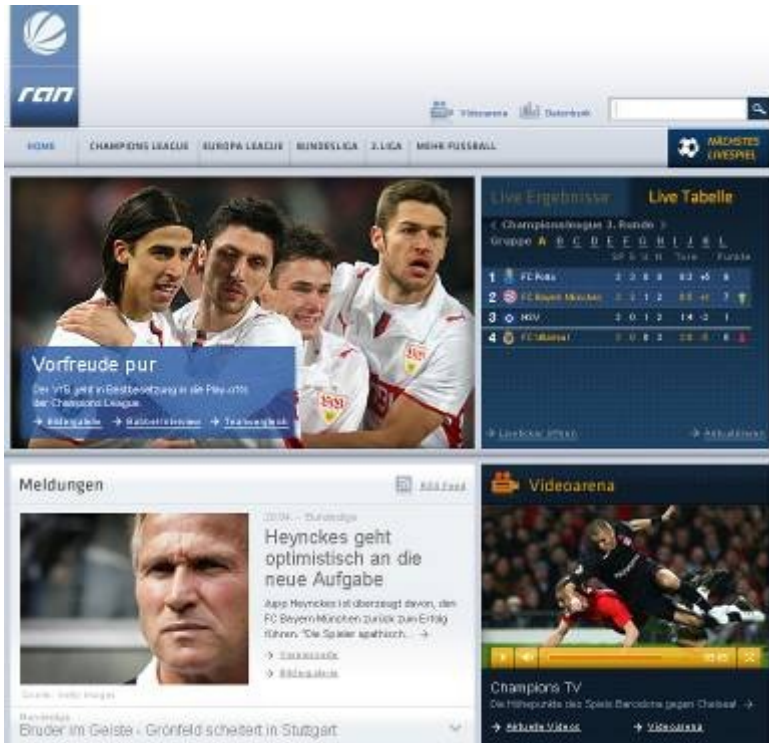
ran

Videoarena Datenbank

HOME CHAMPIONS LEAGUE EUROPA LEAGUE BUNDESLIGA 2.LIGA MEHR FUSSBALL

NÄCHSTES LIVESPIEL

Vorfreude pur

Der VfB geht in Bestbesetzung in die Play-offs der Champions League.

→ Bildergalerie → Kabinenflüstern → Textvergleich

Live Ergebnisse Live Tabelle

‹ Championsleague 3. Runde ›

Gruppe A B C D E F G H I J K L

| | | | | | | | | |
|---|---|---|---|---|---|---|---|---|
| 1 | FC Porto | 2 | 2 | 0 | 0 | 0:2 | +6 | 6 |
| 2 | FC Bayern München | 2 | 1 | 1 | 2 | 0:0 | +1 | 7 |
| 3 | HSV | 2 | 0 | 1 | 2 | 1:4 | -3 | 1 |
| 4 | FC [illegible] | 2 | 0 | 0 | 2 | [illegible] | | 0 |

→ Liveticker öffnen → Aktualisieren

Meldungen

Add Feed

20:04 – Bundesliga

Heynckes geht optimistisch an die neue Aufgabe

Jupp Heynckes ist überzeugt davon, den FC Bayern München zurück zum Erfolg führen. "Die Spieler sind apathisch... →

→ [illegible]

→ Bildergalerie

Quelle: Getty Images

Bundesliga

Bruder im Geiste - Grönfeld scheitert in Stuttgart

Videoarena

Champions TV

Die Höhepunkte des Spiels Barcelona gegen Chelsea! →

→ Aktuelle Videos → Videoarena